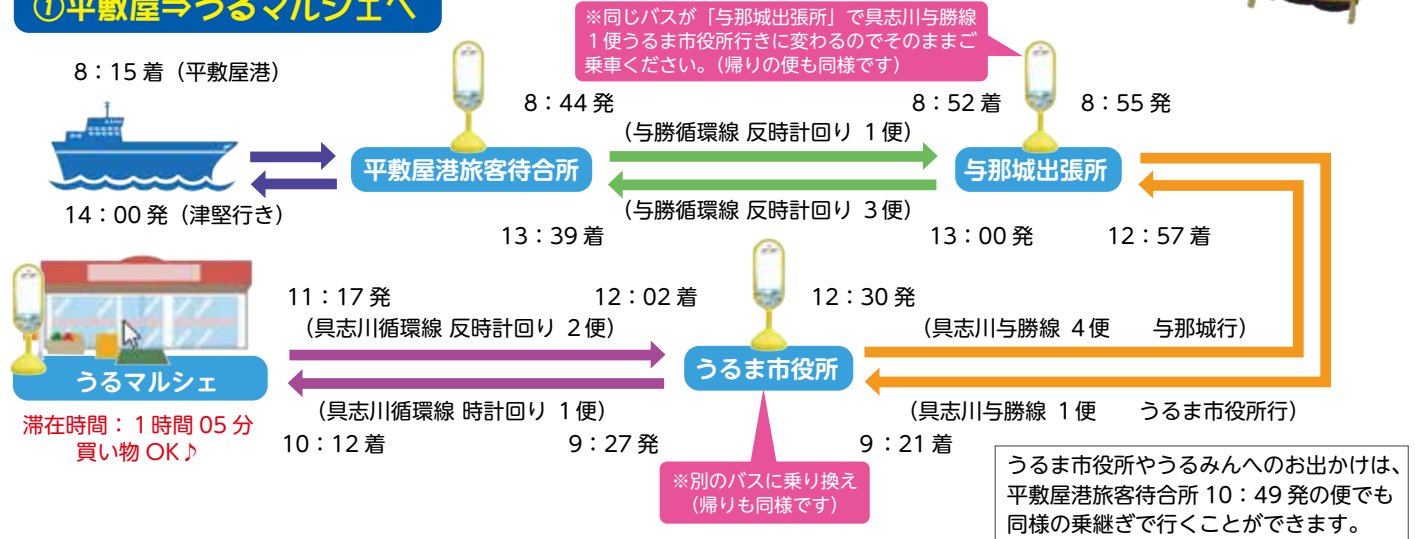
①平敷屋⇒うるマルシェへ

※同じバスが「与那城出張所」で具志川与勝線１便うるま市役所行きに変わるのでそのままご乗車ください。（帰りの便も同様です）

8：15 着（平敷屋港）

8：44 発

8：52 着

8：55 発

（与勝循環線 反時計回り １便）

平敷屋港旅客待合所

与那城出張所

14：00 発（津堅行き）

（与勝循環線 反時計回り ３便）

13：39 着

13：00 発

12：57 着

11：17 発

12：02 着

12：30 発

（具志川循環線 反時計回り ２便）

（具志川与勝線 ４便　与那城行）

うるマルシェ

うるま市役所

（具志川循環線 時計回り １便）

（具志川与勝線 １便　うるま市役所行）

滞在時間：１時間 05 分
買い物 OK♪

10：12 着

9：27 発

9：21 着

※別のバスに乗り換え
（帰りも同様です）

うるま市役所やうるみんへのお出かけは、平敷屋港旅客待合所 10：49 発の便でも同様の乗継ぎで行くことができます。